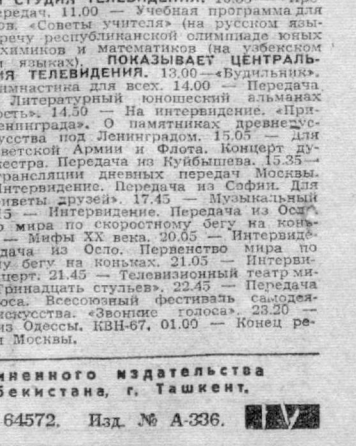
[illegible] СТУДИЯ ТЕЛЕВИДЕНИЯ. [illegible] передач. 11.00 — Учебная программа для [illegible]. «Советы учителя» (на русском языке). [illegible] первому республиканской олимпиаде юных химиков и математиков (на узбекском языках). ПОКАЗЫВАЕТ ЦЕНТРАЛЬНОЕ ТЕЛЕВИДЕНИЯ. 13.00 — «Будильник». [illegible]мнастика для всех. 14.00 — Передача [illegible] Литературный юношеский альманах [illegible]». 14.50 — На интервидение. «Приз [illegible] Ленинграда». О памятниках древнего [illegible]скусства под Ленинградом. 15.05 — Для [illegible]ветской Армии и Флота. Концерт ду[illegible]кестра. Передача из Куйбышева. 15.35 — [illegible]рансляции дневных передач Москвы. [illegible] Интервидение. Передача из Софии. Для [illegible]иветы друзей». 17.45 — Музыкальный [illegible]5 — Интервидение. Передача из Осло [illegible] мира по скоростному бегу на конь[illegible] — Мифы XX века. 20.05 — Интерви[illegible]дача из Осло. Первенство мира по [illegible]у бегу на коньках. 21.05 — Интерви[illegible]церт. 21.45 — Телевизионный театр ми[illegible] «Двенадцать стульев». 22.45 — Передача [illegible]оса. Всесоюзный фестиваль самодея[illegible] искусства. «Звонкие голоса». 23.20 — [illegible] из Одессы. КВН-67. 01.00 — Конец ре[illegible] Москвы.

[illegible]ненного издательства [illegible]бекистана, г. Ташкент.

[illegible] 64572. Изд. № А-336. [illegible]